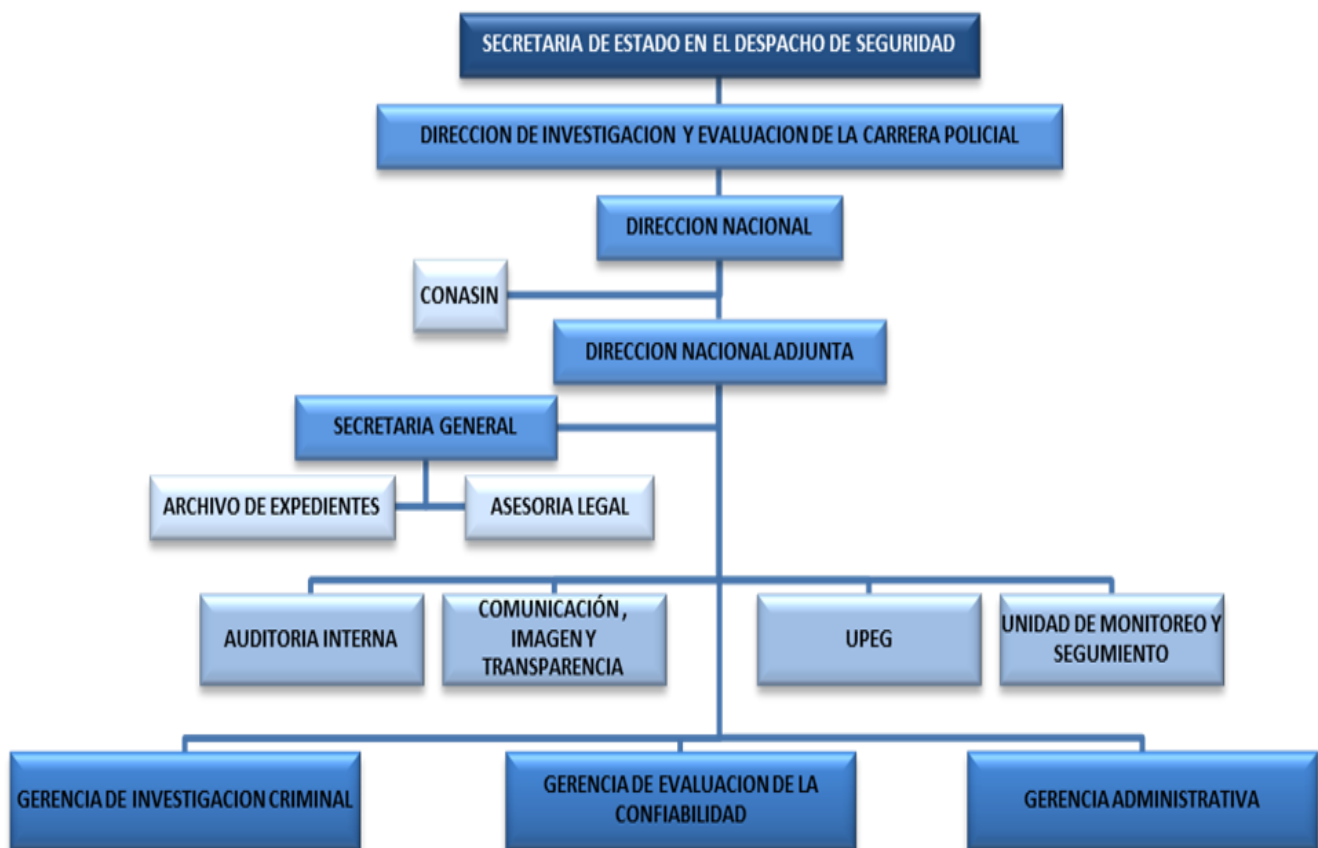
SECRETARIA DE ESTADO EN EL DESPACHO DE SEGURIDAD

DIRECCION DE INVESTIGACION Y EVALUACION DE LA CARRERA POLICIAL

DIRECCION NACIONAL

CONASIN

DIRECCION NACIONAL ADJUNTA

SECRETARIA GENERAL

ARCHIVO DE EXPEDIENTES

ASESORIA LEGAL

AUDITORIA INTERNA

COMUNICACIÓN , IMAGEN Y TRANSPARENCIA

UPEG

UNIDAD DE MONITOREO Y SEGUMIENTO

GERENCIA DE INVESTIGACION CRIMINAL

GERENCIA DE EVALUACION DE LA CONFIABILIDAD

GERENCIA ADMINISTRATIVA